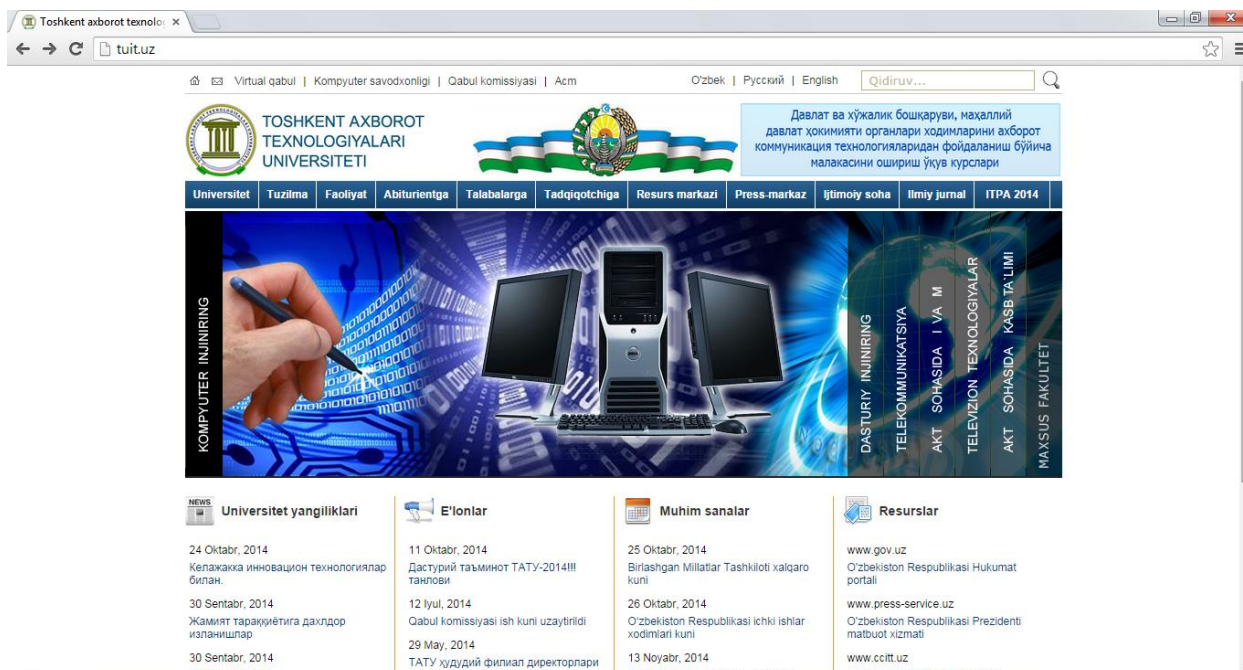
Toshkent axborot texnolo ×

tuit.uz

Virtual qabul | Kompyuter savodxonligi | Qabul komissiyasi | Acm

O'zbek | Русский | English

Qidiruv...

TOSHKENT AXBOROT TEXNOLOGIYALARI UNIVERSITETI

Давлат ва хўжалик бошқаруви, маҳаллий давлат ҳокимияти органлари ходимларини ахборот коммуникация технологияларидан фойдаланиш бўйича малакасини ошириш ўқув курслари

Universitet | Tuzilma | Faoliyat | Abiturientga | Talabalarga | Tadqiqotchiga | Resurs markazi | Press-markaz | Ijtimoiy soha | Ilmiy jurnal | ITPA 2014

KOMPYUTER INJINIRING

DASTURIY INJINIRING

TELEKOMMUNIKATSIYA

AKT SOHASIDA I VA M

TELEVIZION TEXNOLOGIYALAR

AKT SOHASIDA KASB TA'LIMI

MAXSUS FAKULTET

NEWS

Universitet yangiliklari

24 Oktabr, 2014
Келажакка инновацион технологиялар билан.

30 Sentabr, 2014
Жамият тараққиётига дахлдор изланишлар

30 Sentabr, 2014

E'lonlar

11 Oktabr, 2014
Дастурий таъминот ТАТУ-2014!!! танлови

12 Iyul, 2014
Qabul komissiyasi ish kuni uzaytirildi

29 May, 2014
ТАТУ худудий филиал директорлари

Muhim sanalar

25 Oktabr, 2014
Birlashgan Millatlar Tashkiloti xalqaro kuni

26 Oktabr, 2014
O'zbekiston Respublikasi ichki ishlar xodimlari kuni

13 Noyabr, 2014

Resurslar

www.gov.uz
O'zbekiston Respublikasi Hukumat portali

www.press-service.uz
O'zbekiston Respublikasi Prezidenti matbuot xizmati

www.ccitt.uz